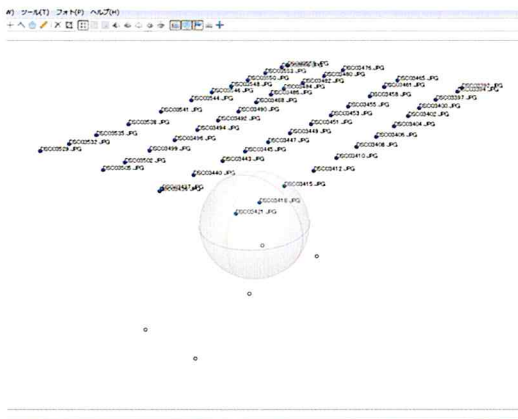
W) ツール(T) フォト(P) ヘルプ(H)

DSC03476.JPG
DSC03465.JPG
DSC03553.JPG
DSC03480.JPG
DSC03461.JPG
DSC03550.JPG
DSC03462.JPG
DSC03548.JPG
DSC03484.JPG
DSC03397.JPG
DSC03546.JPG
DSC03485.JPG
DSC03458.JPG
DSC03544.JPG
DSC03488.JPG
DSC03455.JPG
DSC03430.JPG
DSC03541.JPG
DSC03490.JPG
DSC03453.JPG
DSC03402.JPG
DSC03538.JPG
DSC03492.JPG
DSC03451.JPG
DSC03404.JPG
DSC03535.JPG
DSC03494.JPG
DSC03449.JPG
DSC03406.JPG
DSC03532.JPG
DSC03496.JPG
DSC03447.JPG
DSC03408.JPG
DSC03529.JPG
DSC03499.JPG
DSC03445.JPG
DSC03410.JPG
DSC03502.JPG
DSC03443.JPG
DSC03505.JPG
DSC03440.JPG
DSC03412.JPG
DSC03415.JPG
DSC03527.JPG
DSC03418.JPG
DSC03421.JPG